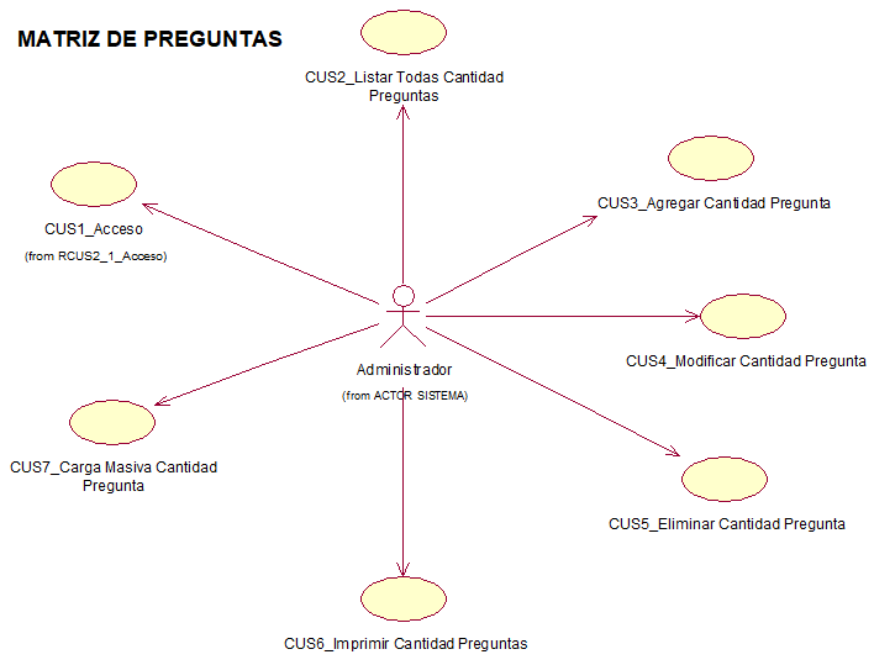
MATRIZ DE PREGUNTAS

CUS2_Listar Todas Cantidad Preguntas

CUS1_Acceso
(from RCUS2_1_Acceso)

CUS3_Agregar Cantidad Pregunta

Administrador
(from ACTOR SISTEMA)

CUS4_Modificar Cantidad Pregunta

CUS7_Carga Masiva Cantidad Pregunta

CUS5_Eliminar Cantidad Pregunta

CUS6_Imprimir Cantidad Preguntas